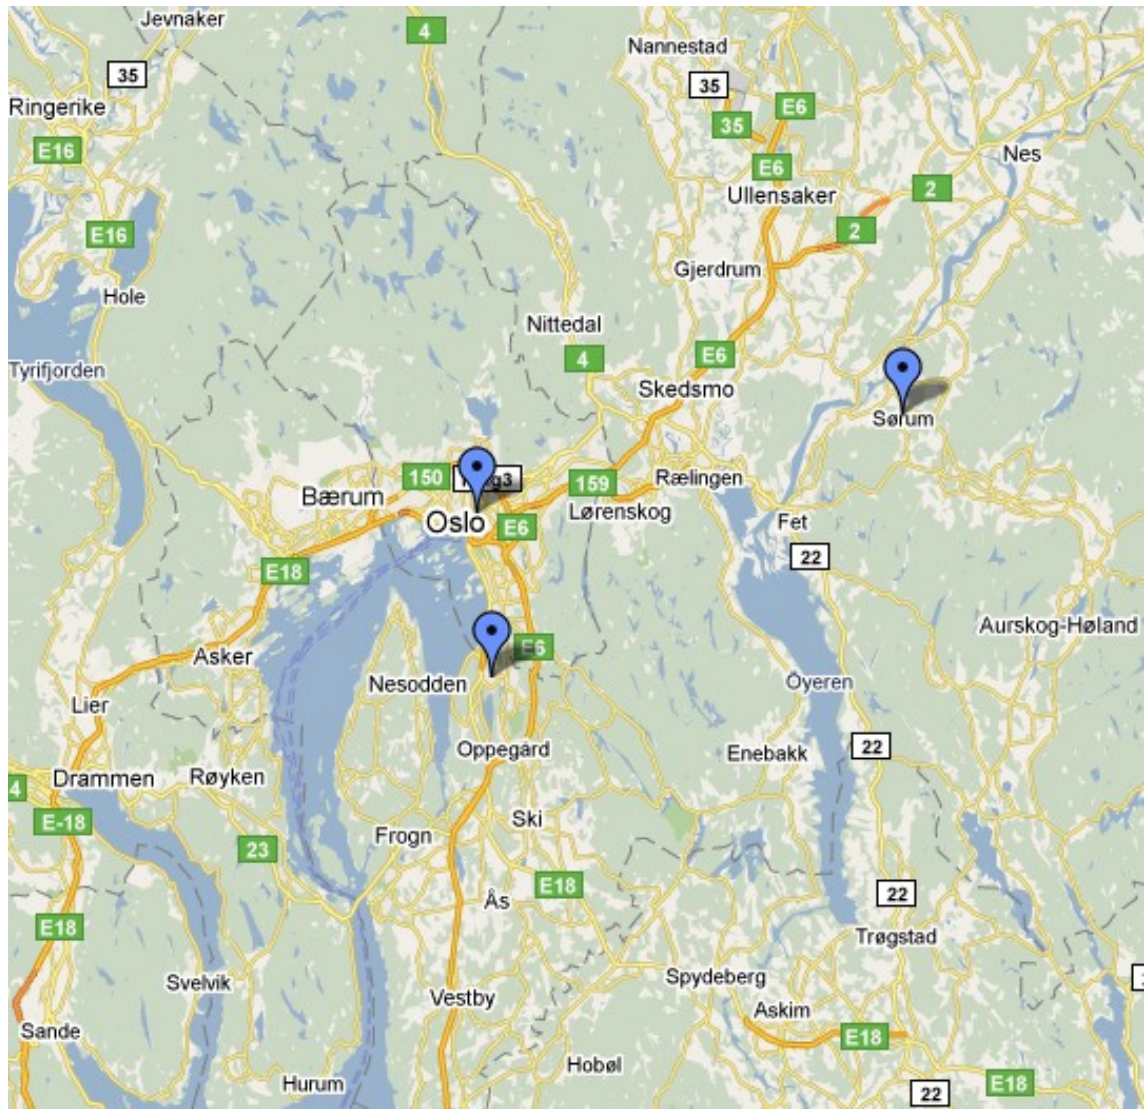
Jevnaker
4
Nannestad
35
35
E6
35
Ringerike
E16
E6
Nes
Ullensaker
2
E16
2
Gjerdrum
Hole
Nittedal
E6
4
Tyrifjorden
Skedsmo
Sørum
150
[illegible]3
159
Rælingen
Bærum
Oslo
E6
Lørenskog
Fet
22
E18
Aurskog-Høland
Asker
E6
Nesodden
Øyeren
Lier
Oppegård
Enebakk
22
Drammen
Røyken
4
E-18
Ski
Frogn
23
E18
Ås
22
E18
Trøgstad
Svelvik
Spydeberg
Vestby
Askim
E18
Sande
Hobøl
Hurum
22
E18